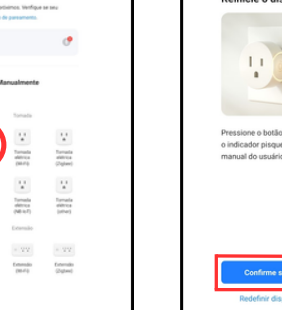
sitivos. Verifique se seu
o de pareamento.

Manualmente

Tomada

Tomada elétrica (Wi-Fi)

Tomada elétrica (Zigbee)

Tomada elétrica (NB-IoT)

Tomada elétrica (other)

Extensão

Extensão (Wi-Fi)

Extensão (Zigbee)

Reinicie o dis

Pressione o botão
o indicador pisque
manual do usuário

Confirme s

Redefinir dis